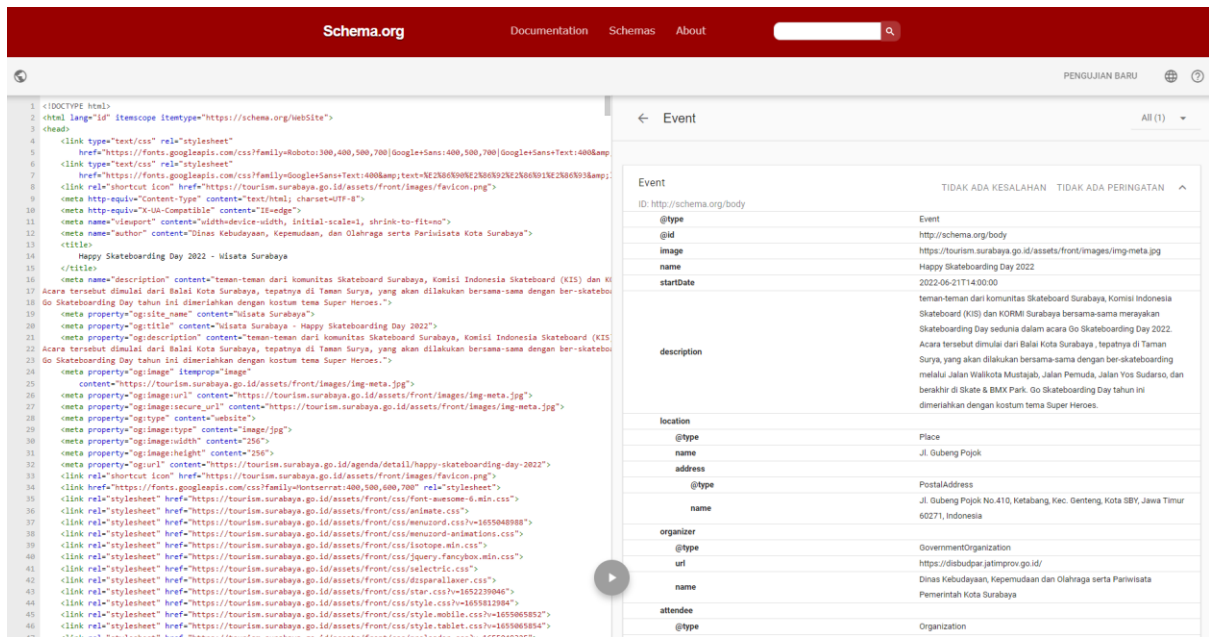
Schema.org Documentation Schemas About

PENGUJIAN BARU

1 <!DOCTYPE html>
2 <html lang="id" itemscope itemtype="https://schema.org/WebSite">
3 <head>
4 <link type="text/css" rel="stylesheet"
5 href="https://fonts.googleapis.com/css?family=Roboto:300,400,500,700|Google+Sans:400,500,700|Google+Sans+Text:400&amp;
6 <link type="text/css" rel="stylesheet"
7 href="https://fonts.googleapis.com/css?family=Google+Sans+Text:400&amp;text=%E2%86%90%E2%86%92%E2%86%91%E2%86%93&amp;
8 <link rel="shortcut icon" href="https://tourism.surabaya.go.id/assets/front/images/favicon.png">
9 <meta http-equiv="Content-Type" content="text/html; charset=UTF-8">
10 <meta http-equiv="X-UA-Compatible" content="IE=edge">
11 <meta name="viewport" content="width=device-width, initial-scale=1, shrink-to-fit=no">
12 <meta name="author" content="Dinas Kebudayaan, Kepemudaan, dan Olahraga serta Pariwisata Kota Surabaya">
13 <title>
14 Happy Skateboarding Day 2022 - Wisata Surabaya
15 </title>
16 <meta name="description" content="teman-teman dari komunitas Skateboard Surabaya, Komisi Indonesia Skateboard (KIS) dan K
17 Acara tersebut dimulai dari Balai Kota Surabaya, tepatnya di Taman Surya, yang akan dilakukan bersama-sama dengan ber-skatebo
18 Go Skateboarding Day tahun ini dimeriahkan dengan kostum tema Super Heroes.">
19 <meta property="og:site_name" content="Wisata Surabaya">
20 <meta property="og:title" content="Wisata Surabaya - Happy Skateboarding Day 2022">
21 <meta property="og:description" content="teman-teman dari komunitas Skateboard Surabaya, Komisi Indonesia Skateboard (KIS
22 Acara tersebut dimulai dari Balai Kota Surabaya, tepatnya di Taman Surya, yang akan dilakukan bersama-sama dengan ber-skatebo
23 Go Skateboarding Day tahun ini dimeriahkan dengan kostum tema Super Heroes.">
24 <meta property="og:image" itemprop="image"
25 content="https://tourism.surabaya.go.id/assets/front/images/img-meta.jpg">
26 <meta property="og:image:url" content="https://tourism.surabaya.go.id/assets/front/images/img-meta.jpg">
27 <meta property="og:image:secure_url" content="https://tourism.surabaya.go.id/assets/front/images/img-meta.jpg">
28 <meta property="og:type" content="website">
29 <meta property="og:image:type" content="image/jpg">
30 <meta property="og:image:width" content="256">
31 <meta property="og:image:height" content="256">
32 <meta property="og:url" content="https://tourism.surabaya.go.id/agenda/detail/happy-skateboarding-day-2022">
33 <link rel="shortcut icon" href="https://tourism.surabaya.go.id/assets/front/images/favicon.png">
34 <link href="https://fonts.googleapis.com/css?family=Montserrat:400,500,600,700" rel="stylesheet">
35 <link rel="stylesheet" href="https://tourism.surabaya.go.id/assets/front/css/font-awesome-6.min.css">
36 <link rel="stylesheet" href="https://tourism.surabaya.go.id/assets/front/css/animate.css">
37 <link rel="stylesheet" href="https://tourism.surabaya.go.id/assets/front/css/menuzord.css?v=1655048988">
38 <link rel="stylesheet" href="https://tourism.surabaya.go.id/assets/front/css/menuzord-animations.css">
39 <link rel="stylesheet" href="https://tourism.surabaya.go.id/assets/front/css/isotope.min.css">
40 <link rel="stylesheet" href="https://tourism.surabaya.go.id/assets/front/css/jquery.fancybox.min.css">
41 <link rel="stylesheet" href="https://tourism.surabaya.go.id/assets/front/css/selectric.css">
42 <link rel="stylesheet" href="https://tourism.surabaya.go.id/assets/front/css/disparallaxer.css">
43 <link rel="stylesheet" href="https://tourism.surabaya.go.id/assets/front/css/star.css?v=1652239046">
44 <link rel="stylesheet" href="https://tourism.surabaya.go.id/assets/front/css/style.css?v=1655812984">
45 <link rel="stylesheet" href="https://tourism.surabaya.go.id/assets/front/css/style.mobile.css?v=1655065852">
46 <link rel="stylesheet" href="https://tourism.surabaya.go.id/assets/front/css/style.tablet.css?v=1655065854">

← Event All (1)

Event
ID: http://schema.org/body
TIDAK ADA KESALAHAN TIDAK ADA PERINGATAN

| | |
|---|---|
| @type | Event |
| @id | http://schema.org/body |
| image | https://tourism.surabaya.go.id/assets/front/images/img-meta.jpg |
| name | Happy Skateboarding Day 2022 |
| startDate | 2022-06-21T14:00:00 |
| description | teman-teman dari komunitas Skateboard Surabaya, Komisi Indonesia Skateboard (KIS) dan KORMI Surabaya bersama-sama merayakan Skateboarding Day sedunia dalam acara Go Skateboarding Day 2022. Acara tersebut dimulai dari Balai Kota Surabaya , tepatnya di Taman Surya, yang akan dilakukan bersama-sama dengan ber-skateboarding melalui Jalan Walikota Mustajab, Jalan Pemuda, Jalan Yos Sudarso, dan berakhir di Skate & BMX Park. Go Skateboarding Day tahun ini dimeriahkan dengan kostum tema Super Heroes. |
| location | |
| @type | Place |
| name | Jl. Gubeng Pojok |
| address | |
| @type | PostalAddress |
| name | Jl. Gubeng Pojok No.410, Ketabang, Kec. Genteng, Kota SBY, Jawa Timur 60271, Indonesia |
| organizer | |
| @type | GovernmentOrganization |
| url | https://disbudpar.jatimprov.go.id/ |
| name | Dinas Kebudayaan, Kepemudaan dan Olahraga serta Pariwisata Pemerintah Kota Surabaya |
| attendee | |
| @type | Organization |